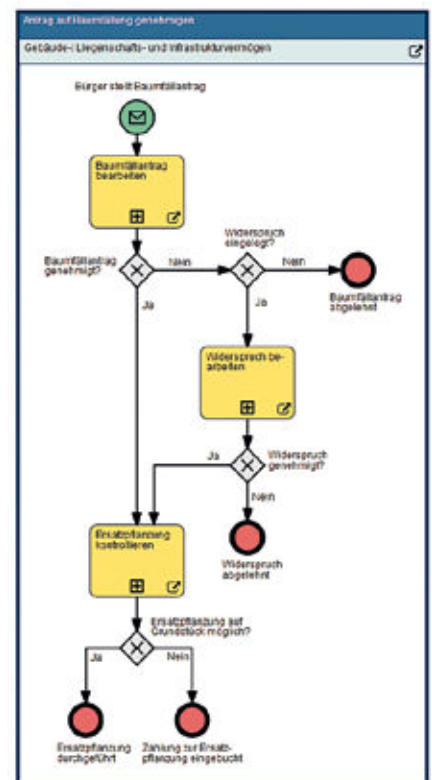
Antrag auf Baumfällung genehmigen

Gebäude-, Liegenschafts- und Infrastrukturvermögen

Bürger stellt Baumfällantrag

Baumfällantrag bearbeiten

Baumfällantrag genehmigt?

Nein

Widerspruch eingelegt?

Nein

Baumfällantrag abgelehnt

Ja

Ja

Widerspruch bearbeiten

Ja

Widerspruch genehmigt?

Nein

Widerspruch abgelehnt

Ersatzpflanzung kontrollieren

Ersatzpflanzung auf Grundstück möglich?

Ja

Nein

Ersatzpflanzung durchgeführt

Zahlung zur Ersatzpflanzung eingebucht